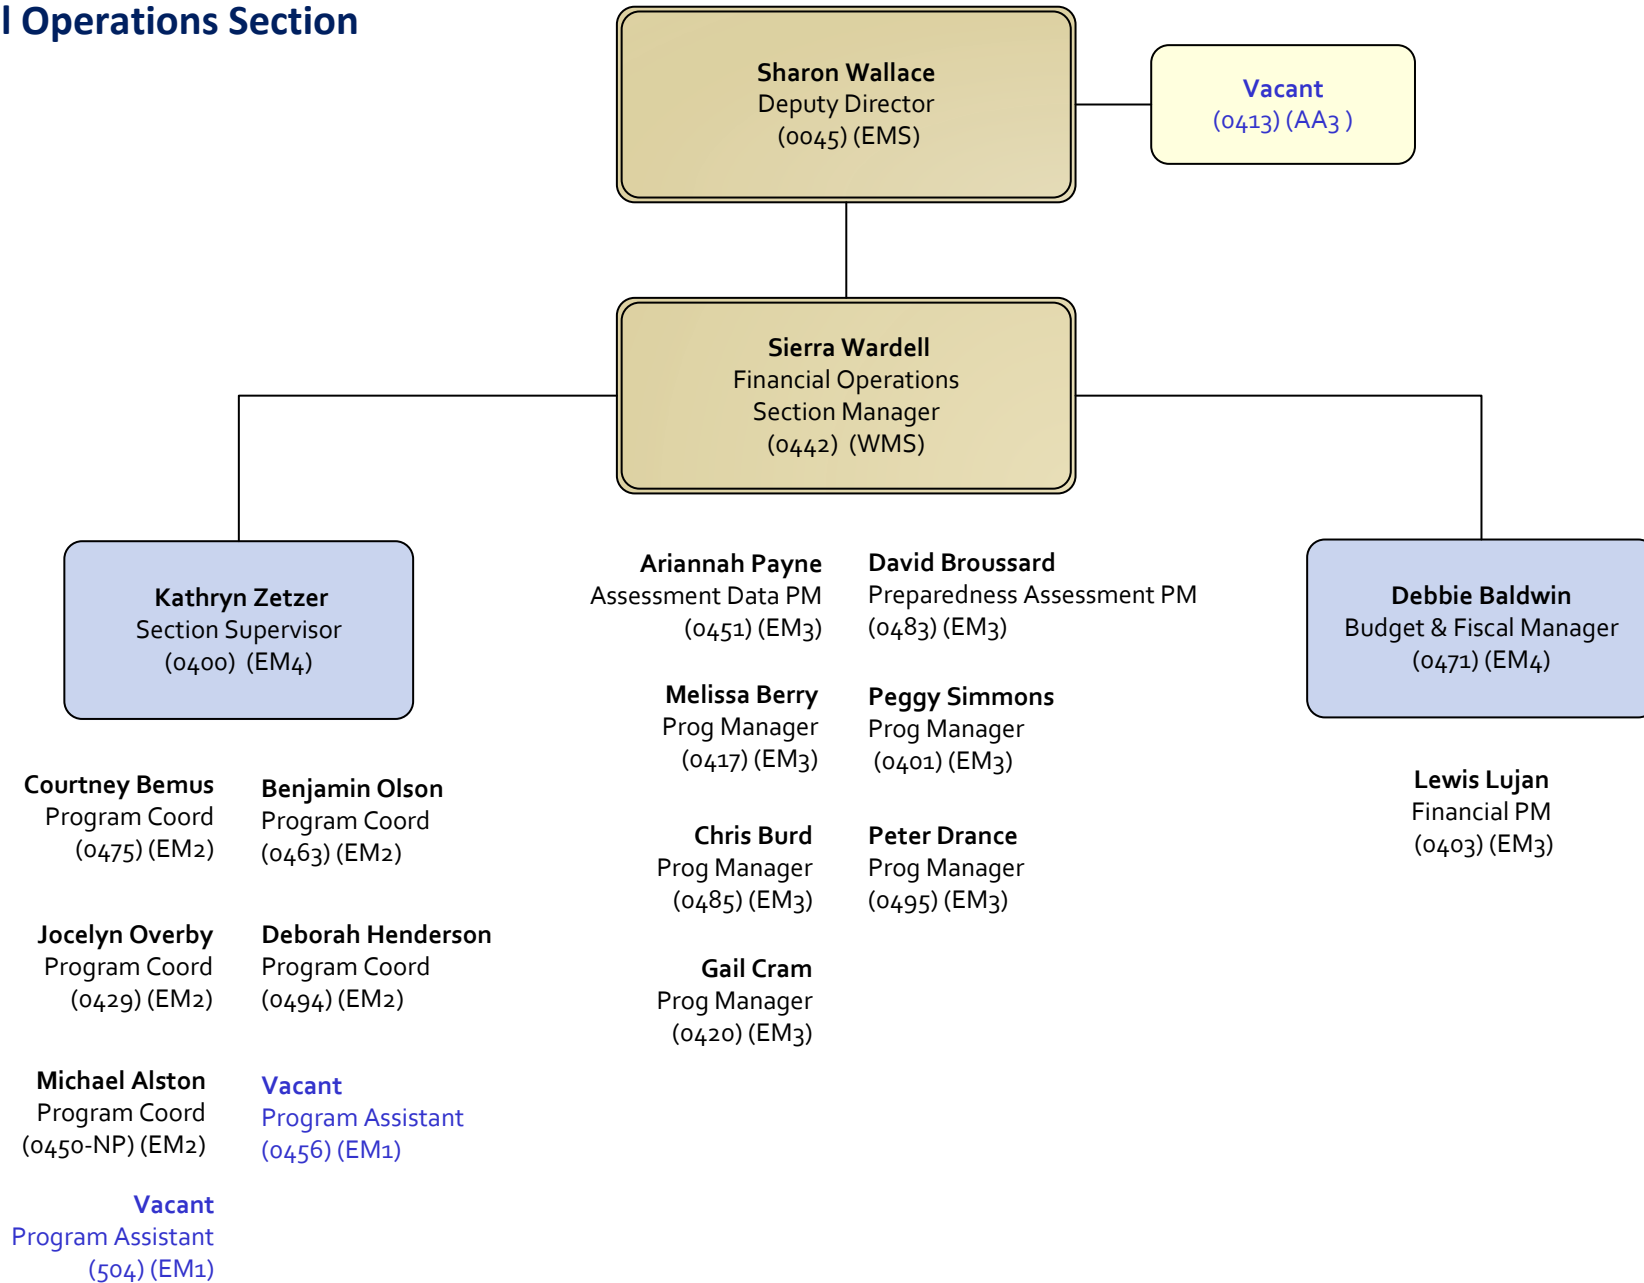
l Operations Section

Sharon Wallace
Deputy Director
(0045) (EMS)

Vacant
(0413) (AA3 )

Sierra Wardell
Financial Operations Section Manager
(0442) (WMS)

Kathryn Zetzer
Section Supervisor
(0400) (EM4)

Ariannah Payne
Assessment Data PM
(0451) (EM3)

David Broussard
Preparedness Assessment PM
(0483) (EM3)

Debbie Baldwin
Budget & Fiscal Manager
(0471) (EM4)

Melissa Berry
Prog Manager
(0417) (EM3)

Peggy Simmons
Prog Manager
(0401) (EM3)

Lewis Lujan
Financial PM
(0403) (EM3)

Courtney Bemus
Program Coord
(0475) (EM2)

Benjamin Olson
Program Coord
(0463) (EM2)

Chris Burd
Prog Manager
(0485) (EM3)

Peter Drance
Prog Manager
(0495) (EM3)

Jocelyn Overby
Program Coord
(0429) (EM2)

Deborah Henderson
Program Coord
(0494) (EM2)

Gail Cram
Prog Manager
(0420) (EM3)

Michael Alston
Program Coord
(0450-NP) (EM2)

Vacant
Program Assistant
(0456) (EM1)

Vacant
Program Assistant
(504) (EM1)